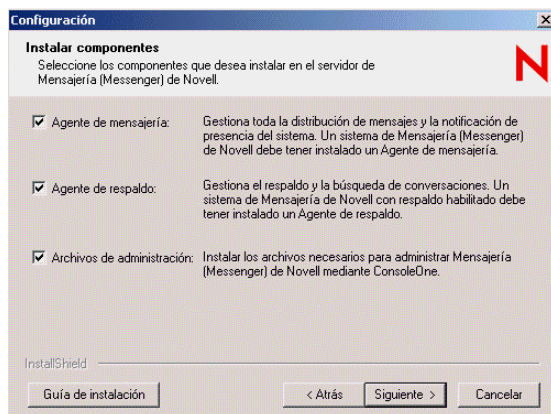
Configuración

Instalar componentes
Seleccione los componentes que desea instalar en el servidor de Mensajería (Messenger) de Novell.

N

☑ Agente de mensajería: Gestiona toda la distribución de mensajes y la notificación de presencia del sistema. Un sistema de Mensajería (Messenger) de Novell debe tener instalado un Agente de mensajería.

☑ Agente de respaldo: Gestiona el respaldo y la búsqueda de conversaciones. Un sistema de Mensajería de Novell con respaldo habilitado debe tener instalado un Agente de respaldo.

☑ Archivos de administración: Instalar los archivos necesarios para administrar Mensajería (Messenger) de Novell mediante ConsoleOne.

InstallShield

Guía de instalación

< Atrás

Siguiente >

Cancelar